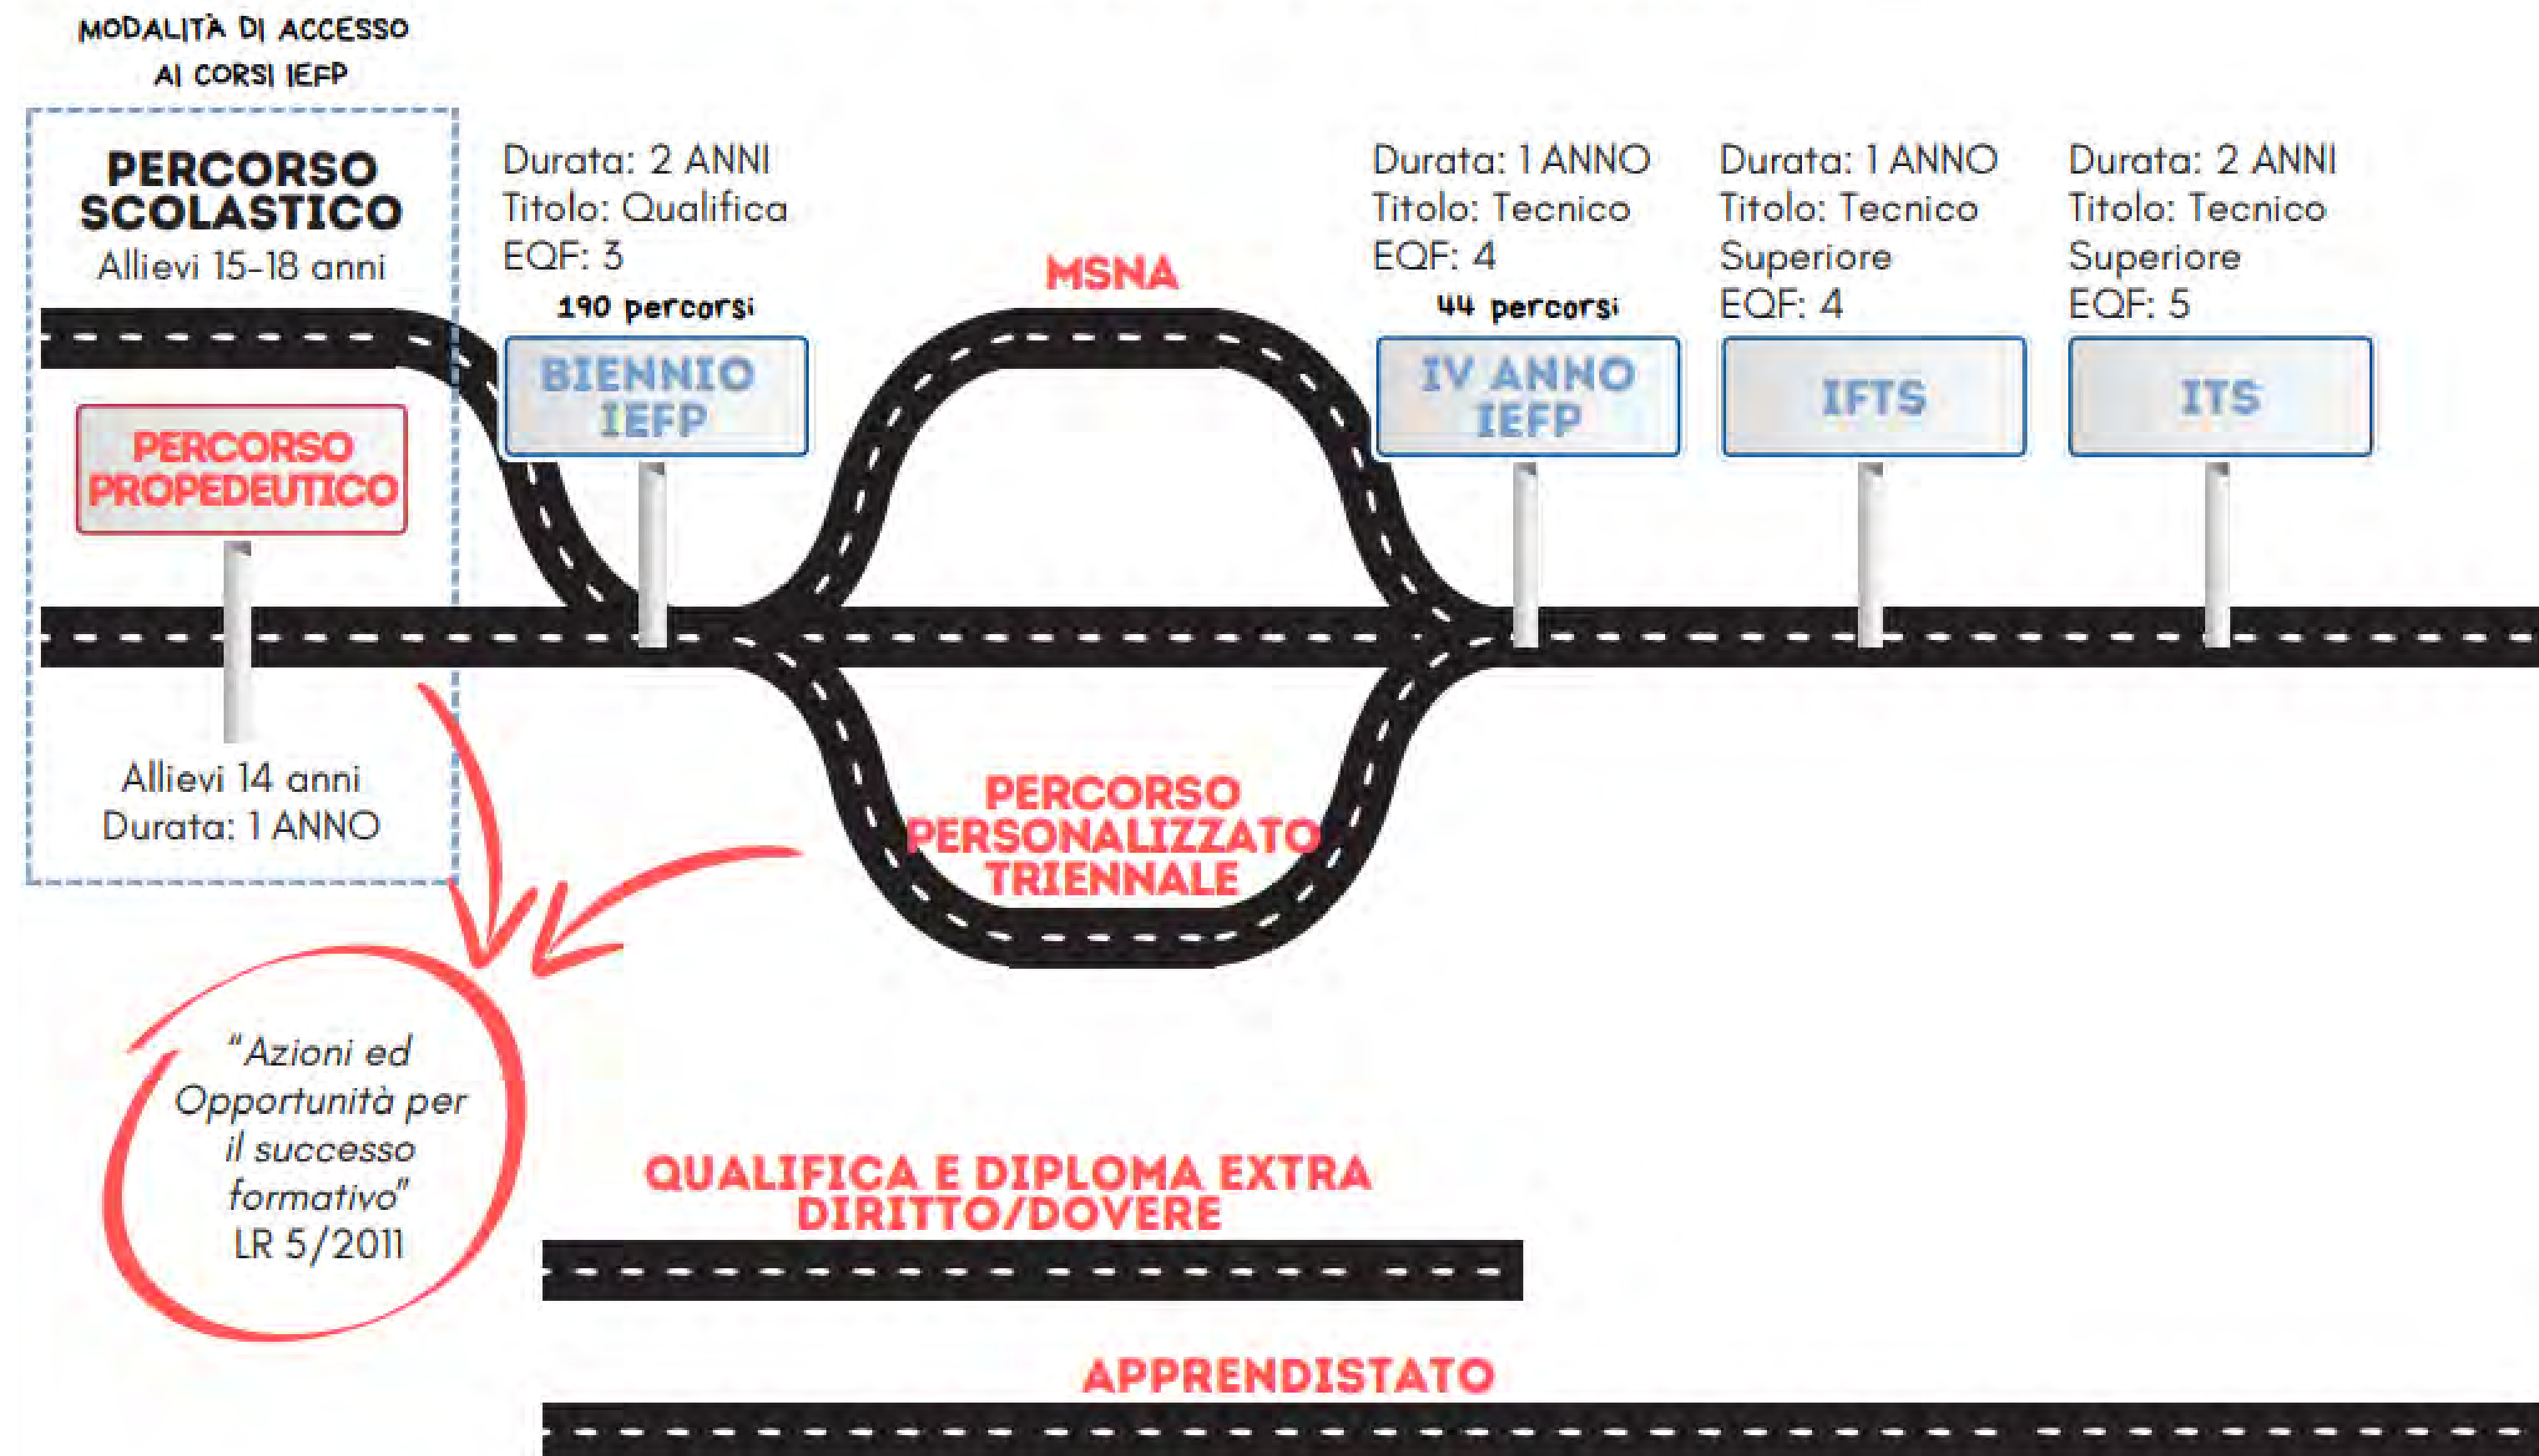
MODALITÀ DI ACCESSO AI CORSI IEFP

PERCORSO SCOLASTICO
Allievi 15-18 anni

PERCORSO PROPEDEUTICO

Allievi 14 anni
Durata: 1 ANNO

Durata: 2 ANNI
Titolo: Qualifica
EQF: 3
190 percorsi

BIENNIO IEFP

MSNA

PERCORSO PERSONALIZZATO TRIENNALE

Durata: 1 ANNO
Titolo: Tecnico
EQF: 4
44 percorsi

IV ANNO IEFP

Durata: 1 ANNO
Titolo: Tecnico Superiore
EQF: 4

IFTS

Durata: 2 ANNI
Titolo: Tecnico Superiore
EQF: 5

ITS

"Azioni ed Opportunità per il successo formativo"
LR 5/2011

QUALIFICA E DIPLOMA EXTRA DIRITTO/DOVERE

APPRENDISTATO